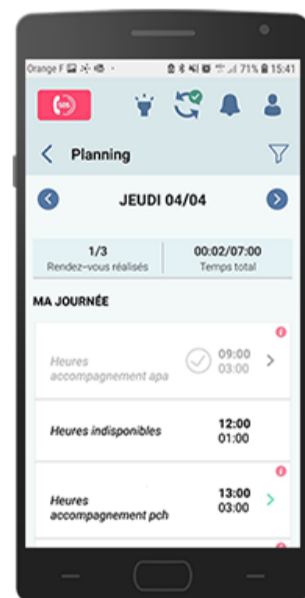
Orange F 71% 15:41

SOS

Planning

JEUDI 04/04

1/3
Rendez-vous réalisés

00:02/07:00
Temps total

MA JOURNÉE

Heures accompagnement apa
09:00
03:00

Heures indisponibles
12:00
01:00

Heures accompagnement pch
13:00
03:00